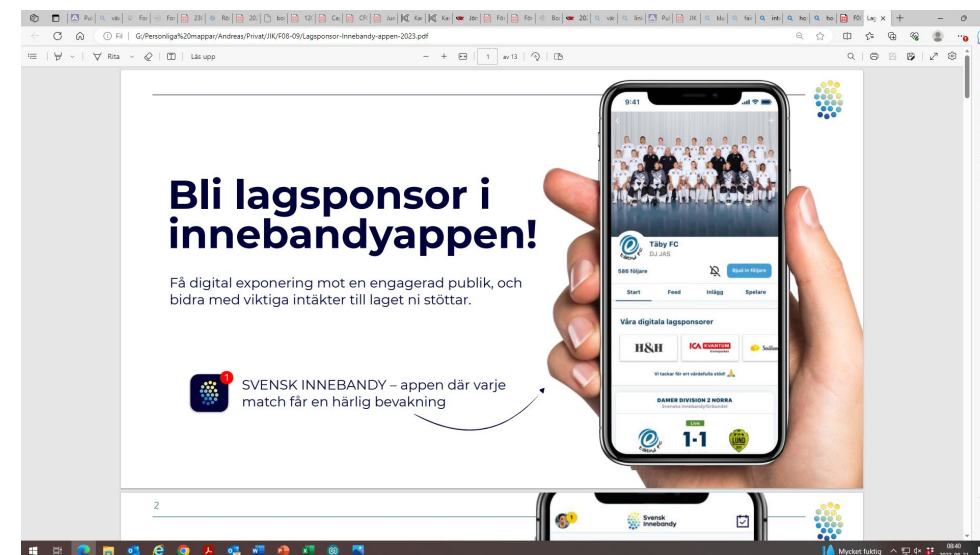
G:/Personliga%20mappar/Andreas/Privat/JIK/F08-09/Lagsponsor-Innebandy-appen-2023.pdf

Rita | Läs upp | 1 av 13

Bli lagsponsor i innebandyappen!

Få digital exponering mot en engagerad publik, och bidra med viktiga intäkter till laget ni stöttar.

SVENSK INNEBANDY – appen där varje match får en härlig bevakning

9:41

Täby FC
DJ JAS
586 följare
Bjud in följare

Start | Feed | Inlägg | Spelare

Våra digitala lagsponsorer

H&H
ICA KVANTUM

Vi tackar för ert värdefulla stöd!

DAMER DIVISION 2 NORRA
Svenska Innebandyförbundet

Live
1-1

2

Svensk Innebandy

Mycket fuktig
08:40